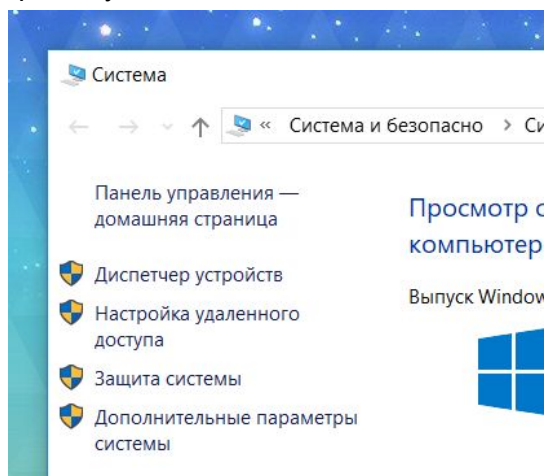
Система

« Система и безопасно › Си

Панель управления — домашняя страница

Диспетчер устройств

Настройка удаленного доступа

Защита системы

Дополнительные параметры системы

Просмотр о

компьютер

Выпуск Window